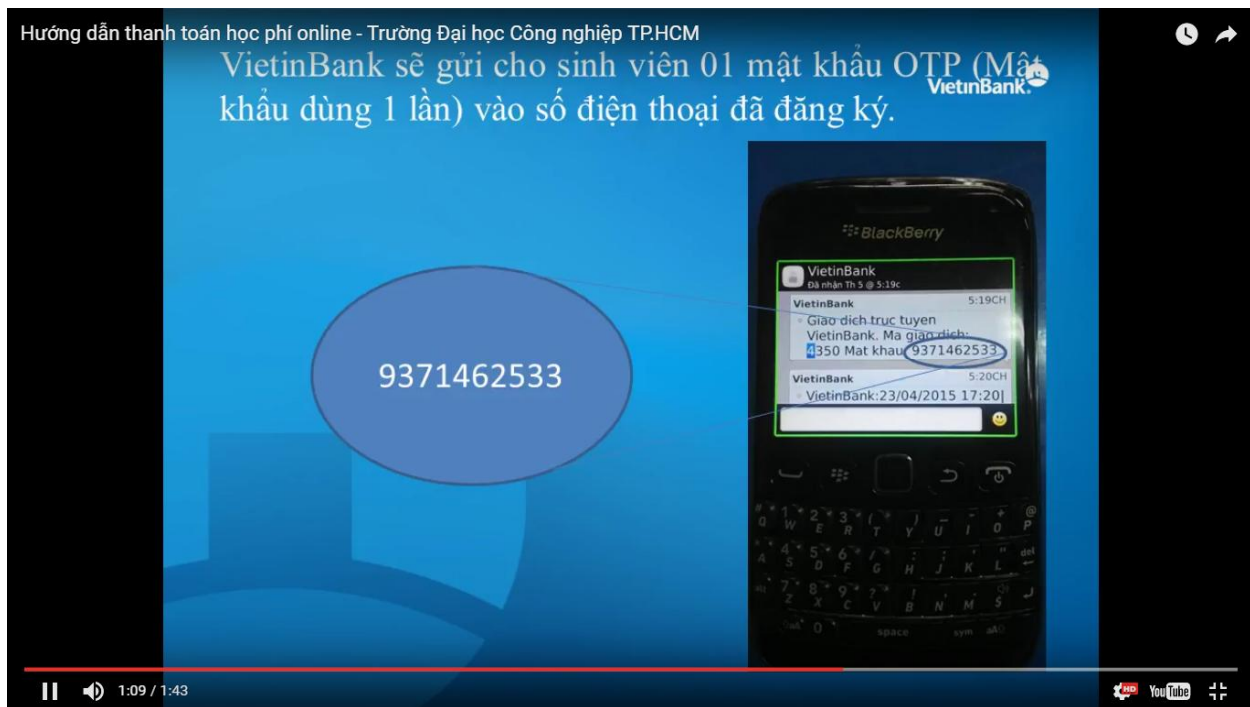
Hướng dẫn thanh toán học phí online - Trường Đại học Công nghiệp TP.HCM

VietinBank sẽ gửi cho sinh viên 01 mật khẩu OTP (Mật khẩu dùng 1 lần) vào số điện thoại đã đăng ký.

VietinBank

9371462533

BlackBerry

VietinBank
Đã nhận Th 5 @ 5:19c

VietinBank 5:19CH
Giao dich truc tuyen VietinBank. Ma giao dich: 4350 Mat khau 9371462533

VietinBank 5:20CH
VietinBank:23/04/2015 17:20|

Q W E R T Y U I O P
A S D F G H J K L del
Z X C V B N M $
alt 0 space sym aA

1:09 / 1:43

HD YouTube